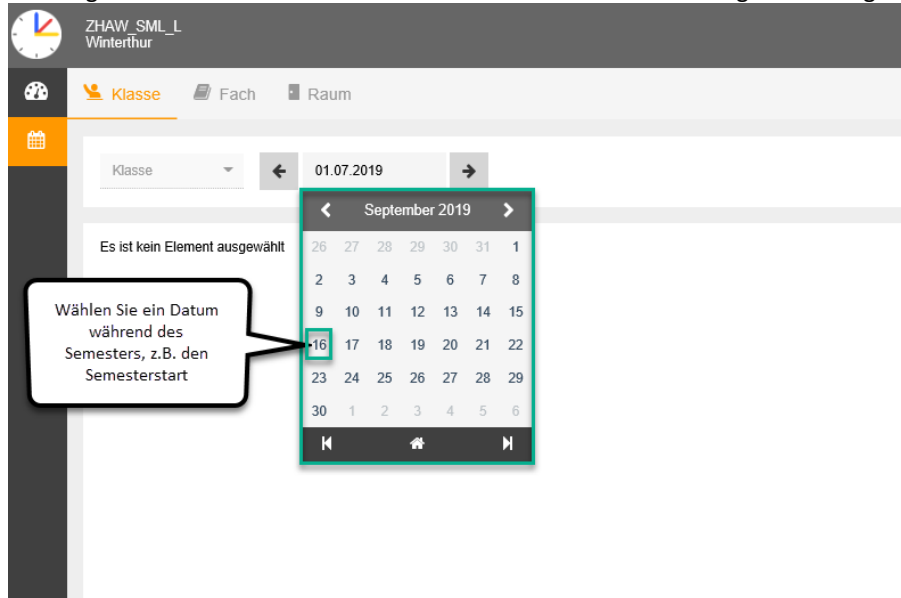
ZHAW_SML_L
Winterthur

Klasse Fach Raum

Klasse

01.07.2019

September 2019

| | | | | | | |
|---|---|---|---|---|---|---|
| 26 | 27 | 28 | 29 | 30 | 31 | 1 |
| 2 | 3 | 4 | 5 | 6 | 7 | 8 |
| 9 | 10 | 11 | 12 | 13 | 14 | 15 |
| 16 | 17 | 18 | 19 | 20 | 21 | 22 |
| 23 | 24 | 25 | 26 | 27 | 28 | 29 |
| 30 | 1 | 2 | 3 | 4 | 5 | 6 |

Es ist kein Element ausgewählt

Wählen Sie ein Datum während des Semesters, z.B. den Semesterstart